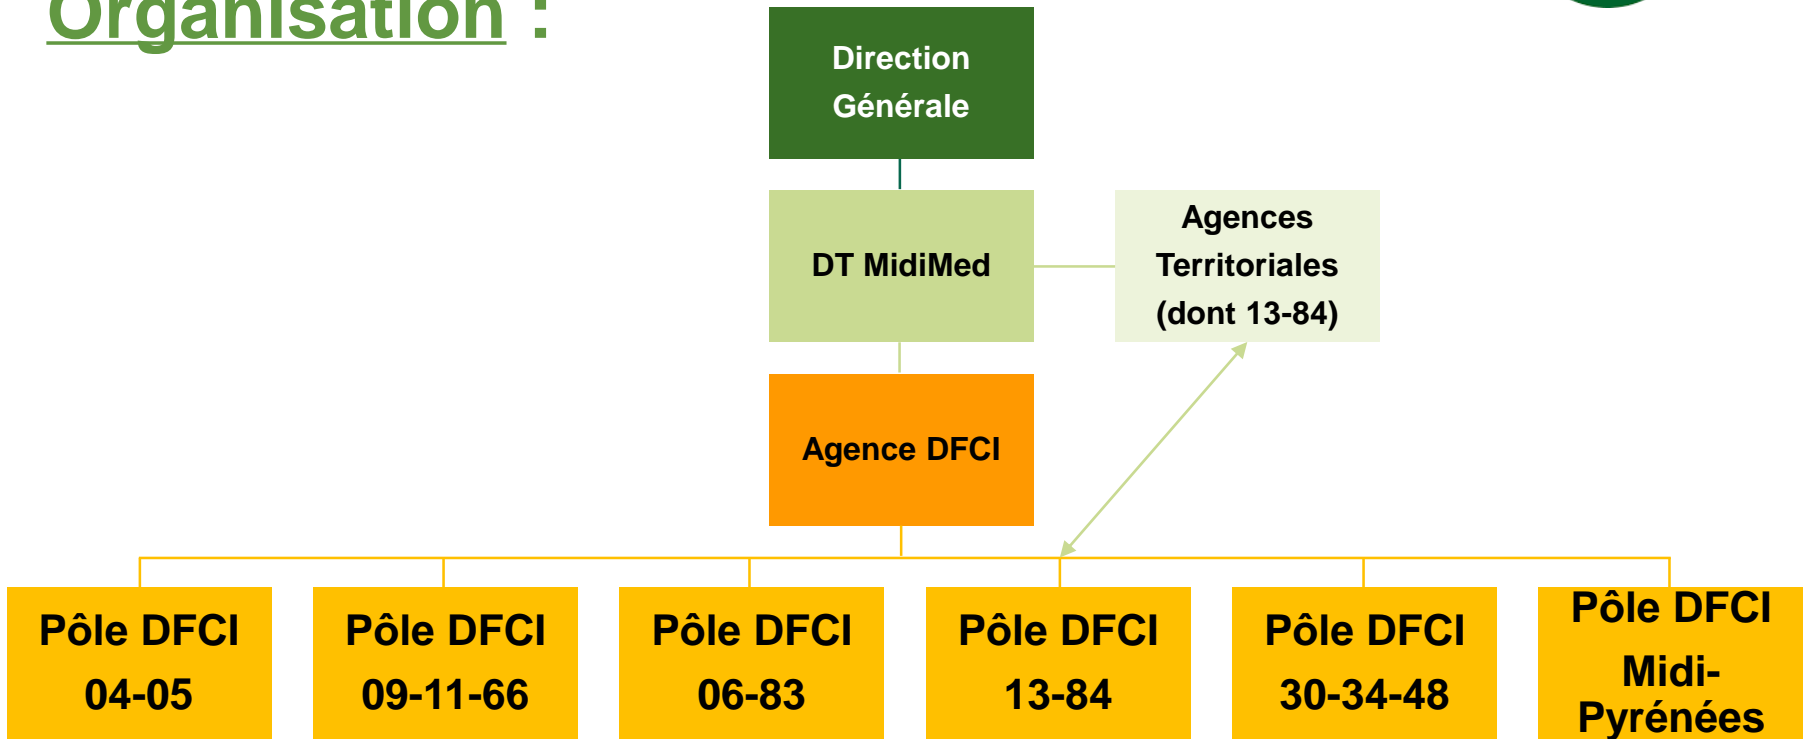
Organisation :

Direction Générale

DT MidiMed

Agences Territoriales (dont 13-84)

Agence DFCI

Pôle DFCI 04-05

Pôle DFCI 09-11-66

Pôle DFCI 06-83

Pôle DFCI 13-84

Pôle DFCI 30-34-48

Pôle DFCI Midi-Pyrénées